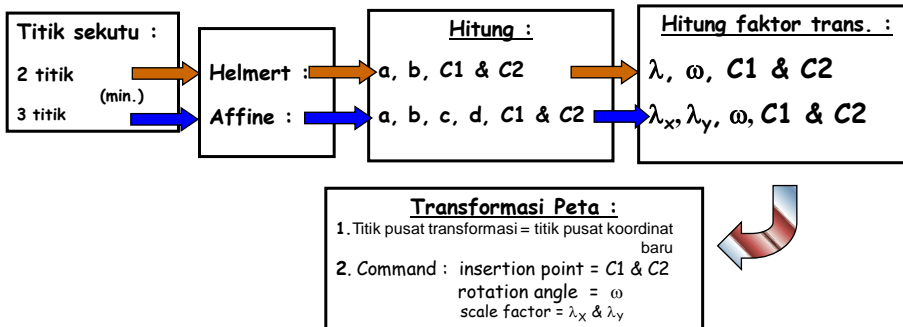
Titik sekutu :

2 titik

(min.)

3 titik

Helmert :

Affine :

Hitung :

a, b, C1 & C2

a, b, c, d, C1 & C2

Hitung faktor trans. :

$\lambda$, $\omega$, C1 & C2

$\lambda_x$, $\lambda_y$, $\omega$, C1 & C2

Transformasi Peta :

1. Titik pusat transformasi = titik pusat koordinat baru

2. Command : insertion point = C1 & C2

rotation angle = $\omega$

scale factor = $\lambda_x$ & $\lambda_y$